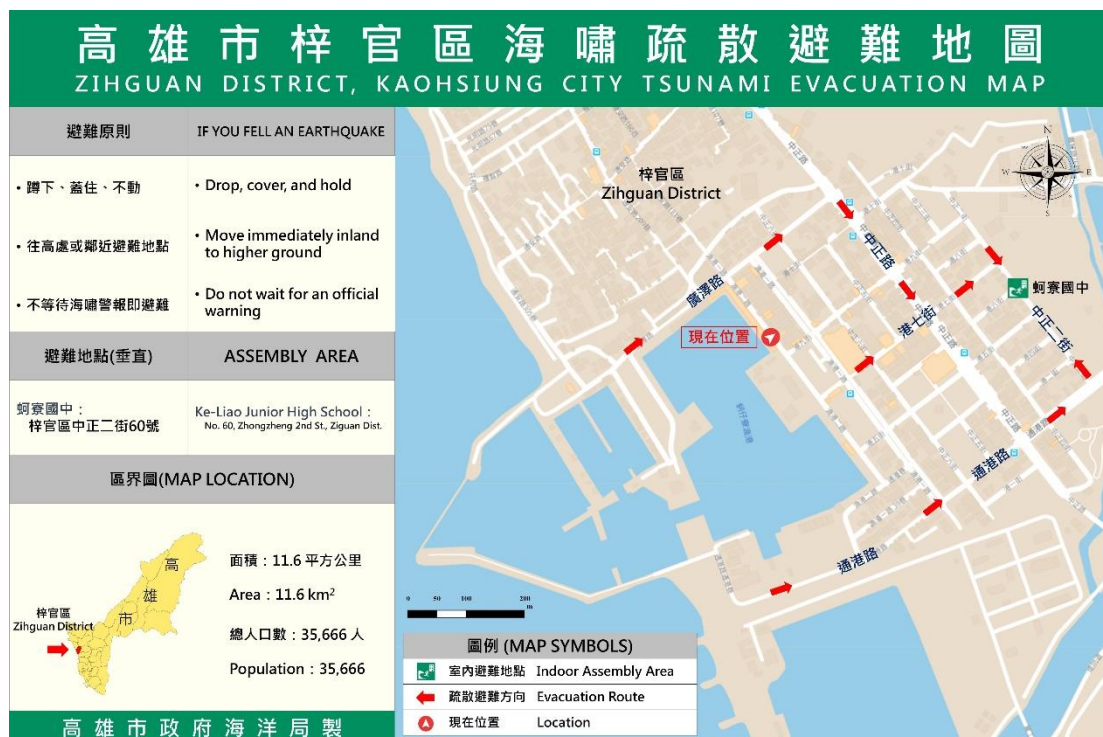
高雄市梓官區海嘯疏散避難地圖
ZIHGUAN DISTRICT, KAOHSIUNG CITY TSUNAMI EVACUATION MAP

| 避難原則 | IF YOU FELL AN EARTHQUAKE |
|---|---|
| • 蹲下、蓋住、不動 | • Drop, cover, and hold |
| • 往高處或鄰近避難地點 | • Move immediately inland to higher ground |
| • 不等待海嘯警報即避難 | • Do not wait for an official warning |
| 避難地點(垂直) | ASSEMBLY AREA |
| 蚵寮國中：梓官區中正二街60號 | Ke-Liao Junior High School：No. 60, Zhongzheng 2nd St., Ziguan Dist. |

區界圖(MAP LOCATION)

高
雄
市
梓官區
Zihguan District

面積：11.6 平方公里
Area：11.6 km$^2$
總人口數：35,666 人
Population：35,666

高雄市政府海洋局製

梓官區
Zihguan District
中正路
中正路
廣澤路
港七街
中正一街
通港路
通港路
蚵寮國中
現在位置
N
E
S
W
0 50 100 200
m

圖例 (MAP SYMBOLS)
室內避難地點 Indoor Assembly Area
疏散避難方向 Evacuation Route
現在位置 Location